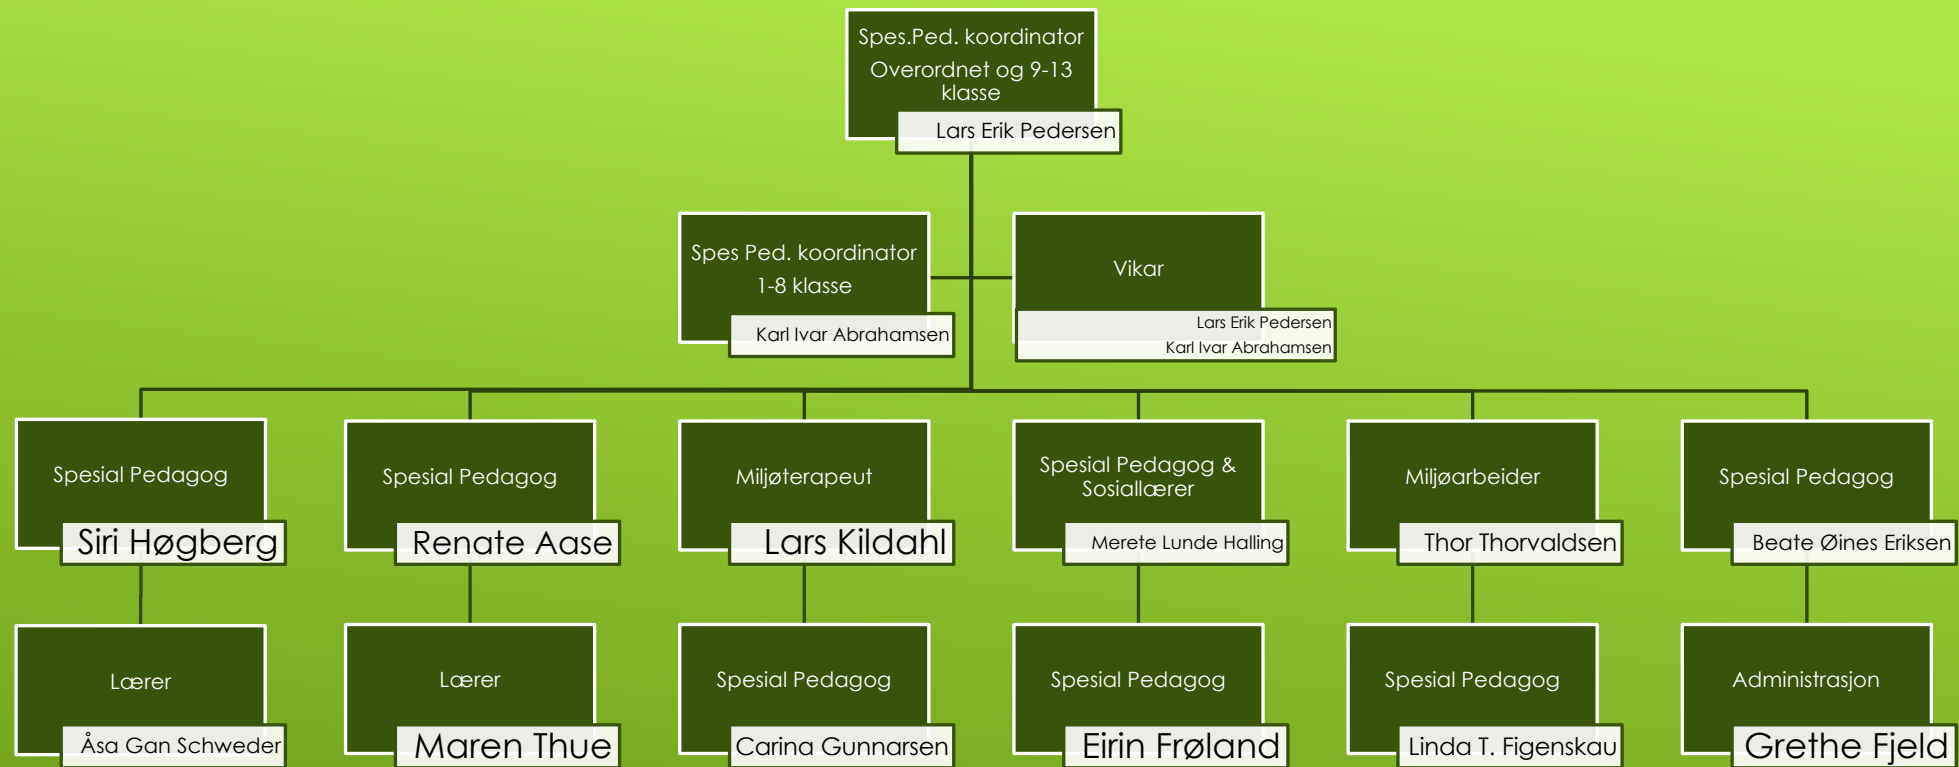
Spes.Ped. koordinator
Overordnet og 9-13 klasse
Lars Erik Pedersen

Spes Ped. koordinator
1-8 klasse
Karl Ivar Abrahamsen

Vikar
Lars Erik Pedersen
Karl Ivar Abrahamsen

Spesial Pedagog
Siri Høgberg

Spesial Pedagog
Renate Aase

Miljøterapeut
Lars Kildahl

Spesial Pedagog & Sosiallærer
Merete Lunde Halling

Miljøarbeider
Thor Thorvaldsen

Spesial Pedagog
Beate Øines Eriksen

Lærer
Åsa Gan Schweder

Lærer
Maren Thue

Spesial Pedagog
Carina Gunnarsen

Spesial Pedagog
Eirin Frøland

Spesial Pedagog
Linda T. Figenskau

Administrasjon
Grethe Fjeld